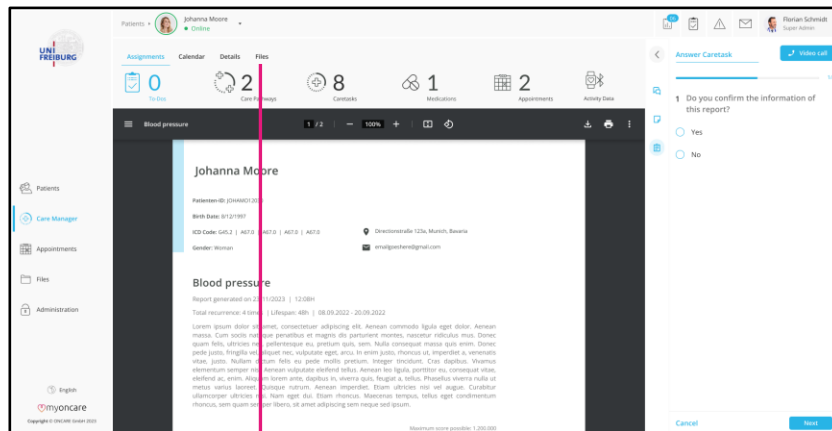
UNI FREIBURG

Patients › Johanna Moore • Online

Florian Schmidt Super Admin

Assignments Calendar Details Files

0 To Do
2 Care Pathways
8 Caretasks
1 Medications
2 Appointments
Activity Data

Blood pressure 1 / 2 — 100% +

Johanna Moore

Patienten-ID: JOHAMO1203
Birth Date: 8/12/1997
ICD Code: G45.2 | A67.0 | A67.0 | A67.0 | A67.0
Gender: Woman

Directionstraße 123a, Munich, Bavaria
emailgoeshere@gmail.com

Blood pressure

Report generated on 23/11/2023 | 12:08H

Total recurrence: 4 times | Lifespan: 48h | 08.09.2022 - 20.09.2022

Lorem ipsum dolor sit amet, consectetuer adipiscing elit. Aenean commodo ligula eget dolor. Aenean massa. Cum sociis natoque penatibus et magnis dis parturient montes, nascetur ridiculus mus. Donec quam felis, ultricies nec, pellentesque eu, pretium quis, sem. Nulla consequat massa quis enim. Donec pede justo, fringilla vel, aliquet nec, vulputate eget, arcu. In enim justo, rhoncus ut, imperdiet a, venenatis vitae, justo. Nullam dictum felis eu pede mollis pretium. Integer tincidunt. Cras dapibus. Vivamus elementum semper nisi. Aenean vulputate eleifend tellus. Aenean leo ligula, porttitor eu, consequat vitae, eleifend ac, enim. Aliquam lorem ante, dapibus in, viverra quis, feugiat a, tellus. Phasellus viverra nulla ut metus varius laoreet. Quisque rutrum. Aenean imperdiet. Etiam ultricies nisi vel augue. Curabitur ullamcorper ultricies nisi. Nam eget dui. Etiam rhoncus. Maecenas tempus, tellus eget condimentum rhoncus, sem quam semper libero, sit amet adipiscing sem neque sed ipsum.

Maximum score possible: 1.200.000

Patients
Care Manager
Appointments
Files
Administration

English
myoncare
Copyright © ONCARE GmbH 2023

Answer Caretask
Video call

1 Do you confirm the information of this report?
Yes
No

Cancel
Next